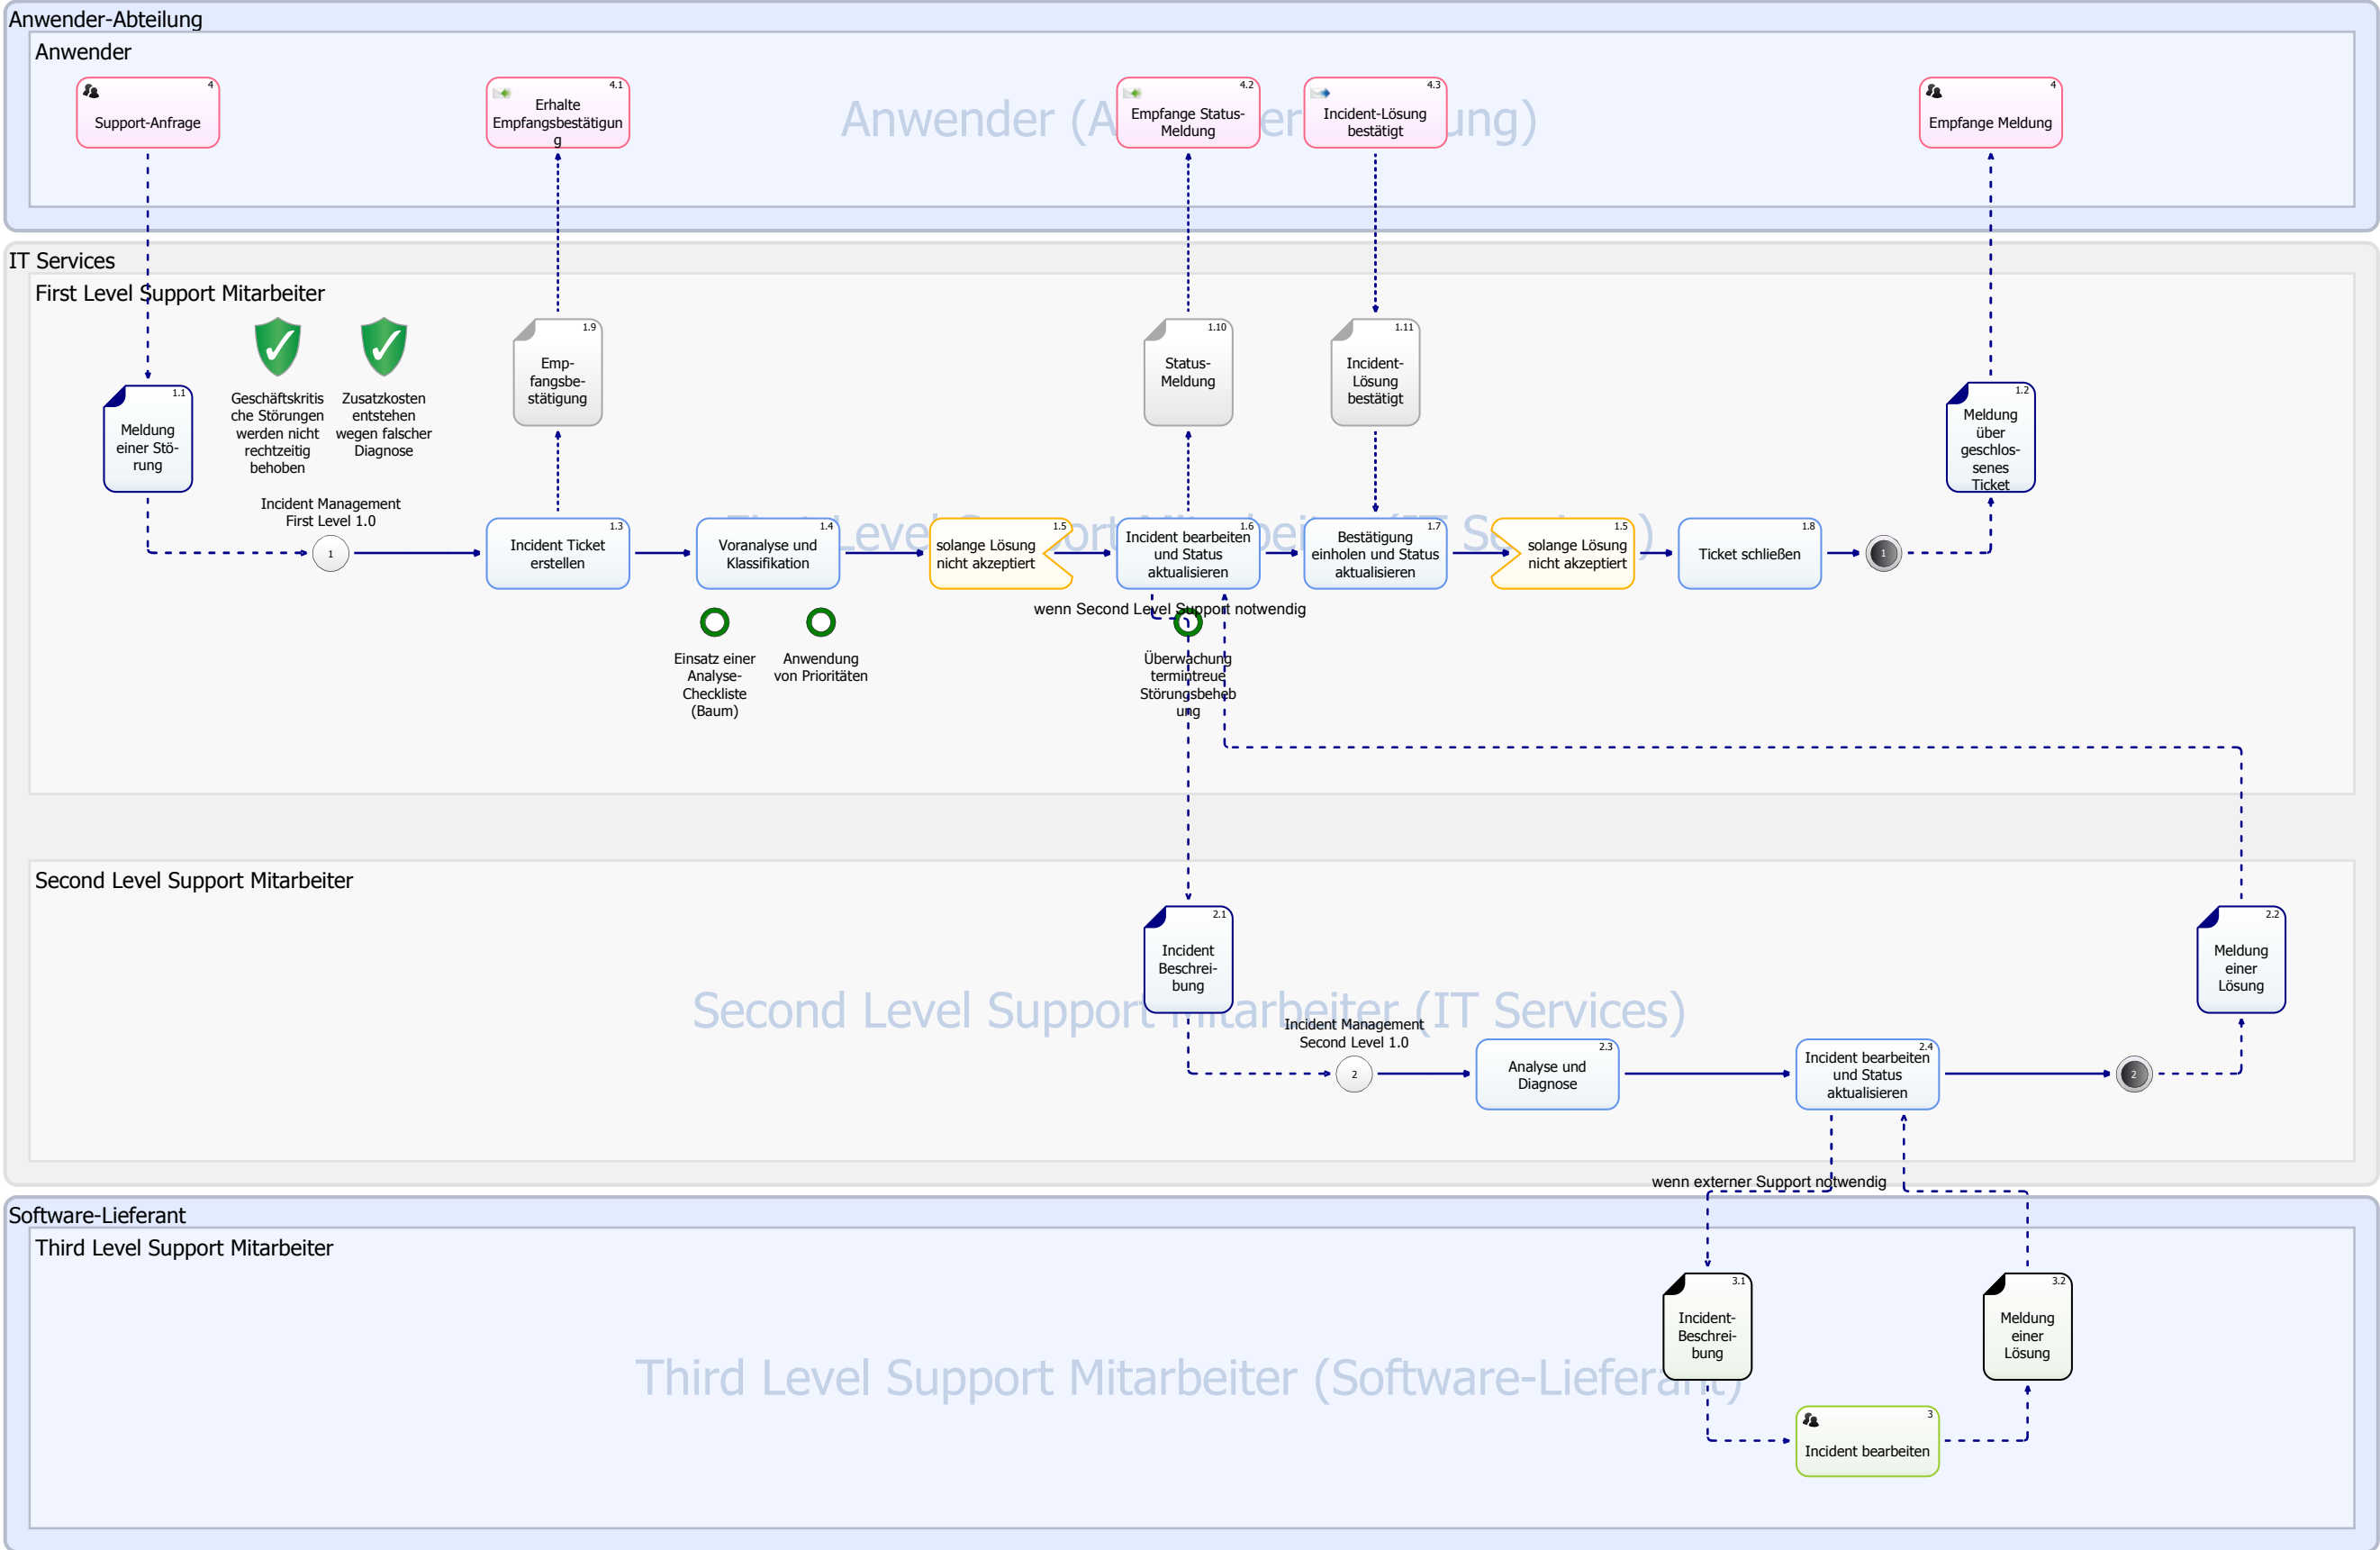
Anwender-Abteilung
Anwender
Anwender (Anwender-Abteilung)

4
Support-Anfrage

4.1
Erhalte Empfangsbestätigung

4.2
Empfange Status-Meldung

4.3
Incident-Lösung bestätigt

4
Empfange Meldung

IT Services
First Level Support Mitarbeiter

1.1
Meldung einer Störung

Geschäftskritische Störungen werden nicht rechtzeitig behoben

Zusatzkosten entstehen wegen falscher Diagnose

1.9
Empfangsbestätigung

1.10
Status-Meldung

1.11
Incident-Lösung bestätigt

1.2
Meldung über geschlossenes Ticket

Incident Management First Level 1.0

1

1.3
Incident Ticket erstellen

1.4
Voranalyse und Klassifikation

First Level Support Mitarbeiter (IT Services)

1.5
solange Lösung nicht akzeptiert

1.6
Incident bearbeiten und Status aktualisieren

1.7
Bestätigung einholen und Status aktualisieren

1.5
solange Lösung nicht akzeptiert

1.8
Ticket schließen

1

wenn Second Level Support notwendig

Einsatz einer Analyse-Checkliste (Baum)

Anwendung von Prioritäten

Überwachung termintreue Störungsbehebung

Second Level Support Mitarbeiter

2.1
Incident Beschreibung

2.2
Meldung einer Lösung

Second Level Support Mitarbeiter (IT Services)

Incident Management Second Level 1.0

2

2.3
Analyse und Diagnose

2.4
Incident bearbeiten und Status aktualisieren

2

wenn externer Support notwendig

Software-Lieferant
Third Level Support Mitarbeiter

3.1
Incident-Beschreibung

3.2
Meldung einer Lösung

Third Level Support Mitarbeiter (Software-Lieferant)

3
Incident bearbeiten